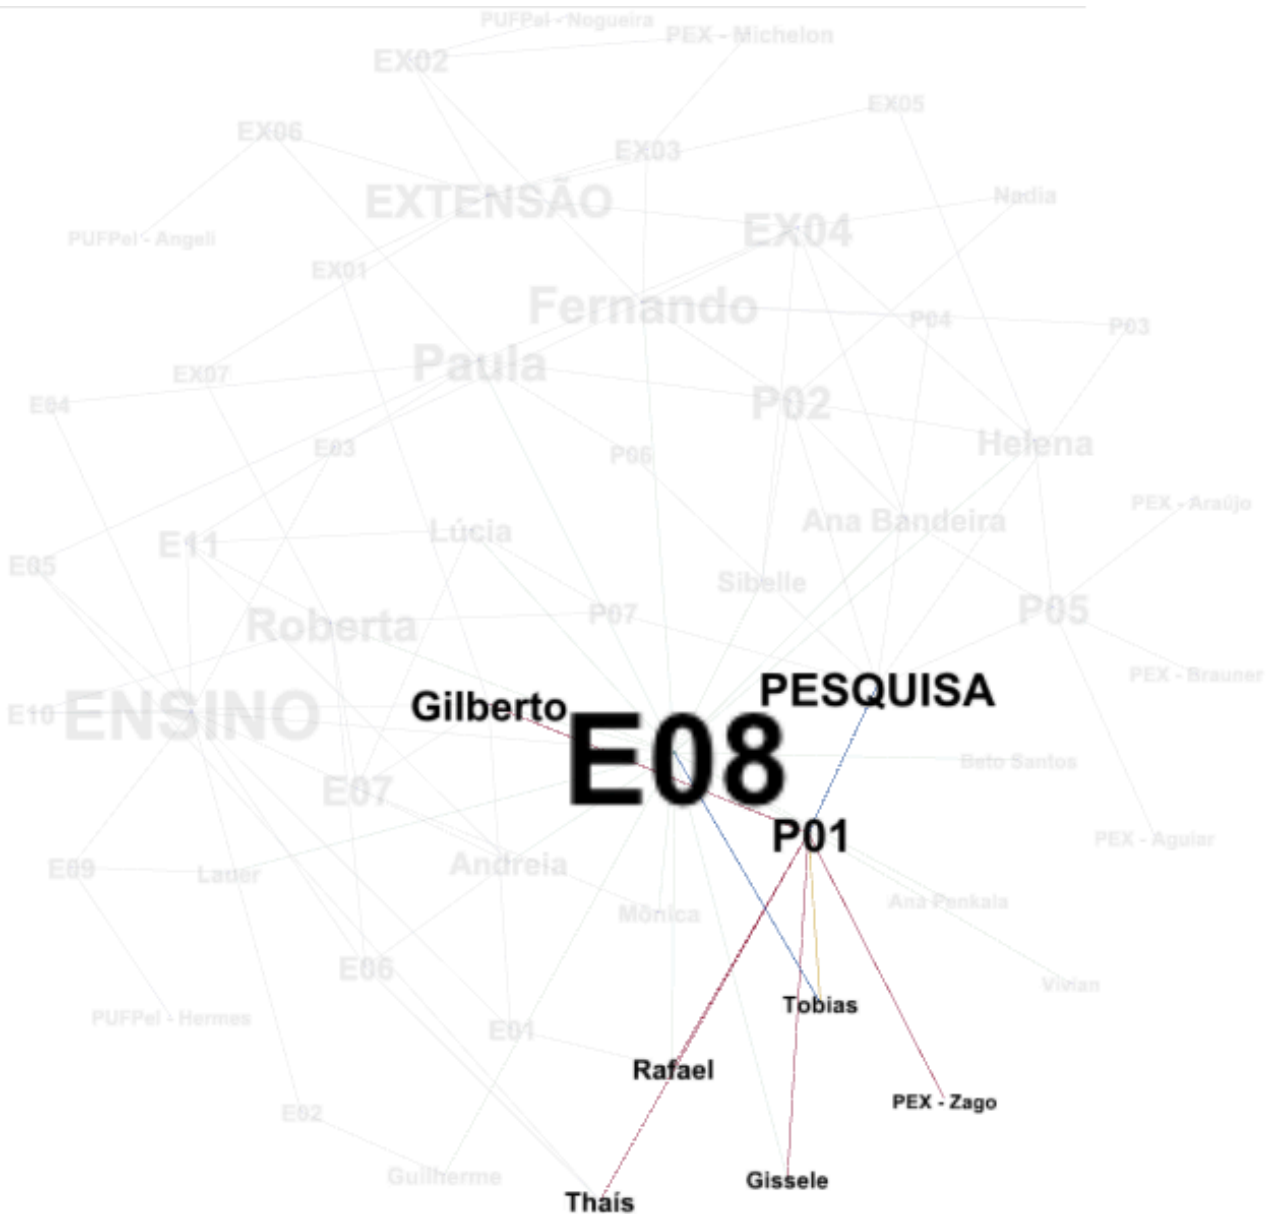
PUFPel - Nogueira
PEX - Michelon
EX02
EX05
EX06
EX03
EXTENSÃO
Nadia
EX04
PUFPel - Angeli
EX01
Fernando
P04
P03
Paula
EX07
E04
P02
E03
P06
Helena
PEX - Araújo
Ana Bandeira
Lúcia
E11
E05
Sibelle
P05
Roberta
P07
PEX - Brauner
PESQUISA
Gilberto
E10
ENSINO
E08
Beto Santos
E07
P01
PEX - Aguiar
E09
Lauer
Andreia
Ana Penkala
Mônica
E06
Vivian
Tobias
PUFPel - Hermes
E01
Rafael
PEX - Zago
E02
Guilherme
Gissele
Thaís